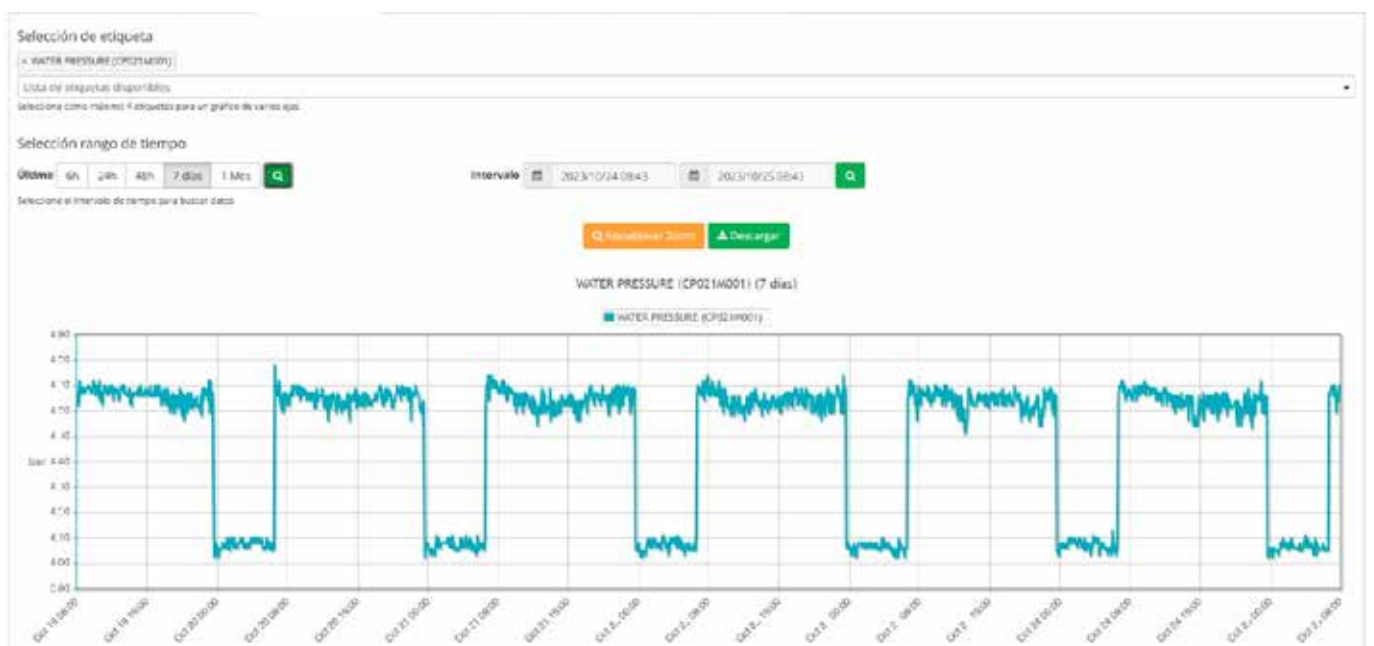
Selección de etiqueta

× WATER PRESSURE (CP021M001)

Lista de etiquetas disponibles

Selecciona como máximo 4 etiquetas para un gráfico de varios ejes.

Selección rango de tiempo

Último 6h 24h 48h 7 días 1 Mes

Intervalo 2023/10/24 08:43 2023/10/25 08:43

Seleccione el intervalo de tiempo para buscar datos

Restablecer Zoom Descargar

WATER PRESSURE (CP021M001) (7 días)

WATER PRESSURE (CP021M001)

4.80
4.70
4.60
4.50
4.45
bar 4.40
4.30
4.20
4.10
4.00
3.80

Oct 19 08:00 Oct 19 16:00 Oct 20 00:00 Oct 20 08:00 Oct 20 16:00 Oct 21 00:00 Oct 21 08:00 Oct 21 16:00 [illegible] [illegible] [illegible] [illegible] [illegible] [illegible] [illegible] Oct 24 00:00 Oct 24 08:00 Oct 24 16:00 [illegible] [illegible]